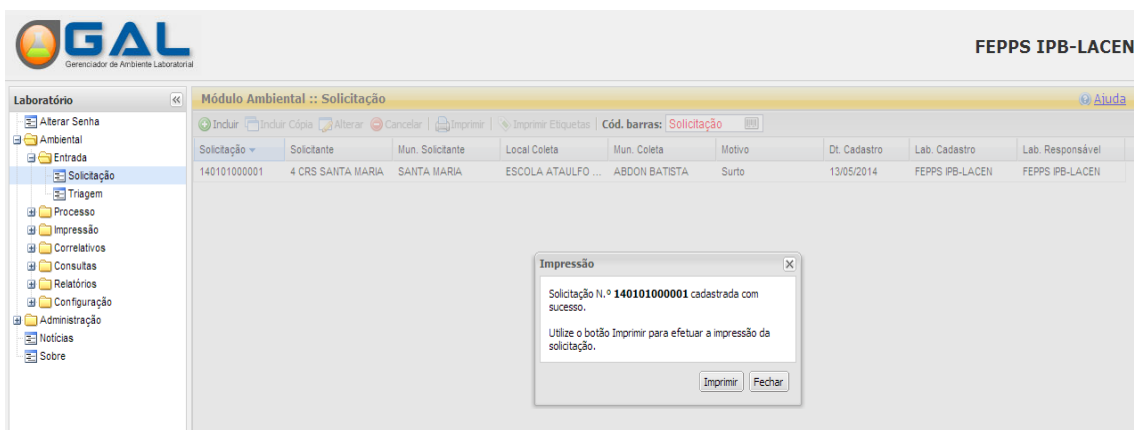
GAL
Gerenciador de Ambiente Laboratorial

FEPPS IPB-LACEN

Laboratório

Alterar Senha
Ambiental
Entrada
Solicitação
Triagem
Processo
Impressão
Correlativos
Consultas
Relatórios
Configuração
Administração
Notícias
Sobre

Módulo Ambiental :: Solicitação

Ajuda

Incluir | Incluir Cópia | Alterar | Cancelar | Imprimir | Imprimir Etiquetas | Cód. barras: Solicitação

| Solicitação | Solicitante | Mun. Solicitante | Local Coleta | Mun. Coleta | Motivo | Dt. Cadastro | Lab. Cadastro | Lab. Responsável |
|---|---|---|---|---|---|---|---|---|
| 140101000001 | 4 CRS SANTA MARIA | SANTA MARIA | ESCOLA ATAULFO ... | ABDON BATISTA | Surto | 13/05/2014 | FEPPS IPB-LACEN | FEPPS IPB-LACEN |

Impressão

Solicitação N.º 140101000001 cadastrada com sucesso.

Utilize o botão Imprimir para efetuar a impressão da solicitação.

Imprimir | Fechar